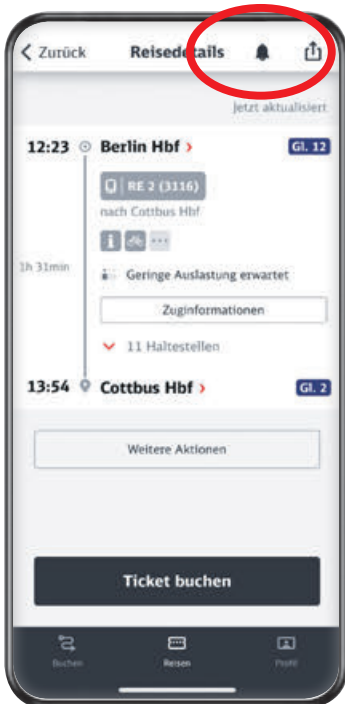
< Zurück Reisedetails

Jetzt aktualisiert

12:23 Berlin Hbf › Gl. 12

RE 2 (3116)

nach Cottbus Hbf

1h 31min

Geringe Auslastung erwartet

Zuginformationen

11 Haltestellen

13:54 Cottbus Hbf › Gl. 2

Weitere Aktionen

Ticket buchen

Buchen Reisen Profil